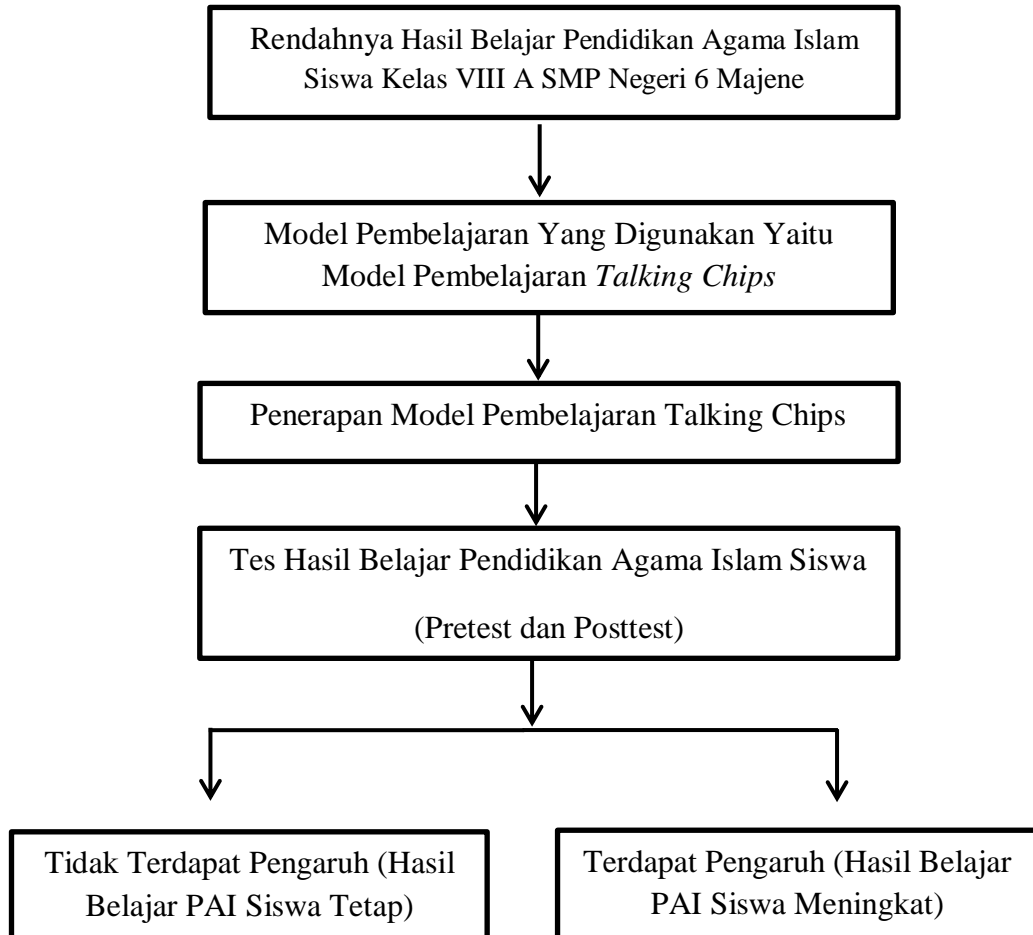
Rendahnya Hasil Belajar Pendidikan Agama Islam Siswa Kelas VIII A SMP Negeri 6 Majene

Model Pembelajaran Yang Digunakan Yaitu Model Pembelajaran *Talking Chips*

Penerapan Model Pembelajaran Talking Chips

Tes Hasil Belajar Pendidikan Agama Islam Siswa

(Pretest dan Posttest)

Tidak Terdapat Pengaruh (Hasil Belajar PAI Siswa Tetap)

Terdapat Pengaruh (Hasil Belajar PAI Siswa Meningkat)